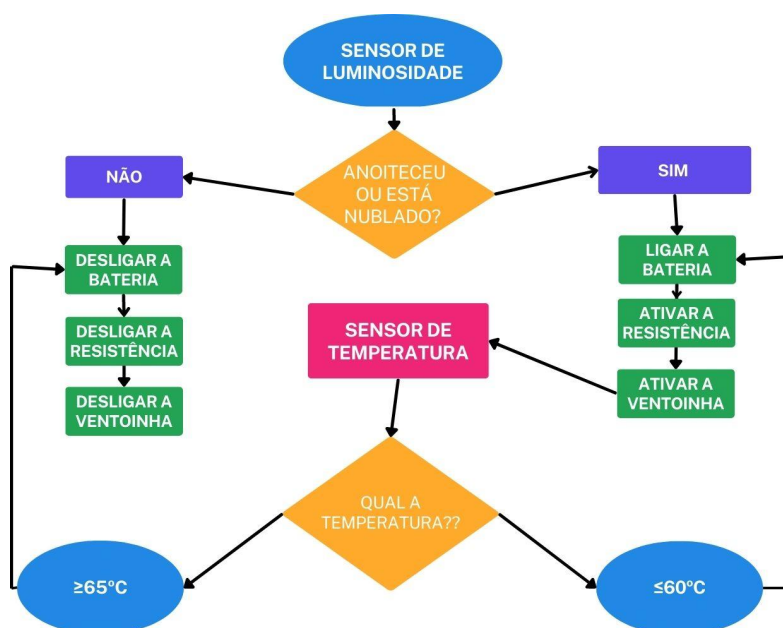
SENSOR DE LUMINOSIDADE

ANOITECEU OU ESTÁ NUBLADO?

NÃO

SIM

DESLIGAR A BATERIA

DESLIGAR A RESISTÊNCIA

DESLIGAR A VENTOINHA

LIGAR A BATERIA

ATIVAR A RESISTÊNCIA

ATIVAR A VENTOINHA

SENSOR DE TEMPERATURA

QUAL A TEMPERATURA??

≥65ºC

≤60ºC